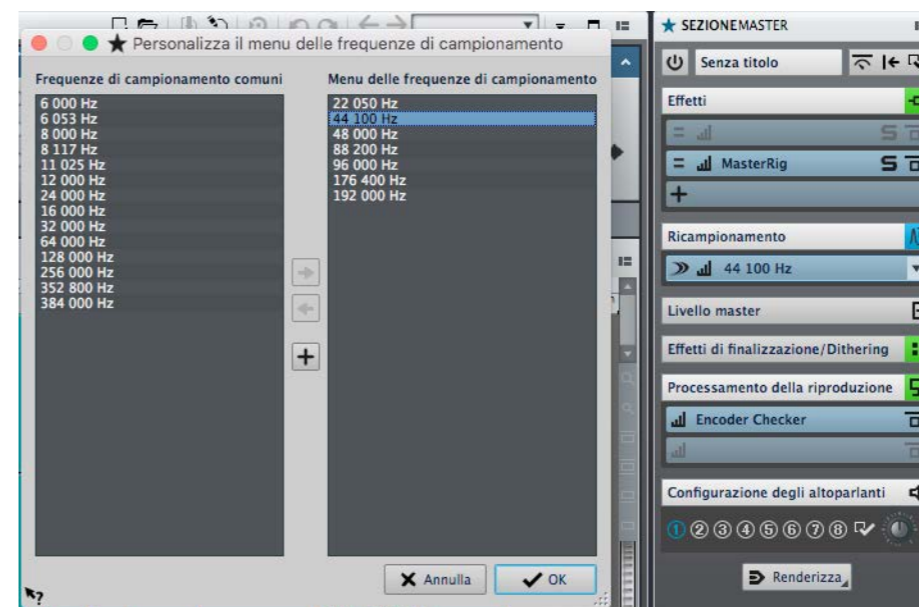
Personalizza il menu delle frequenze di campionamento

Frequenze di campionamento comuni

6 000 Hz
6 053 Hz
8 000 Hz
8 117 Hz
11 025 Hz
12 000 Hz
24 000 Hz
16 000 Hz
32 000 Hz
64 000 Hz
128 000 Hz
256 000 Hz
352 800 Hz
384 000 Hz

Menu delle frequenze di campionamento

22 050 Hz
44 100 Hz
48 000 Hz
88 200 Hz
96 000 Hz
176 400 Hz
192 000 Hz

Annulla
OK

SEZIONEMASTER
Senza titolo
Effetti
MasterRig
Ricampionamento
44 100 Hz
Livello master
Effetti di finalizzazione/Dithering
Processamento della riproduzione
Encoder Checker
Configurazione degli altoparlanti
①②③④⑤⑥⑦⑧
Renderizza